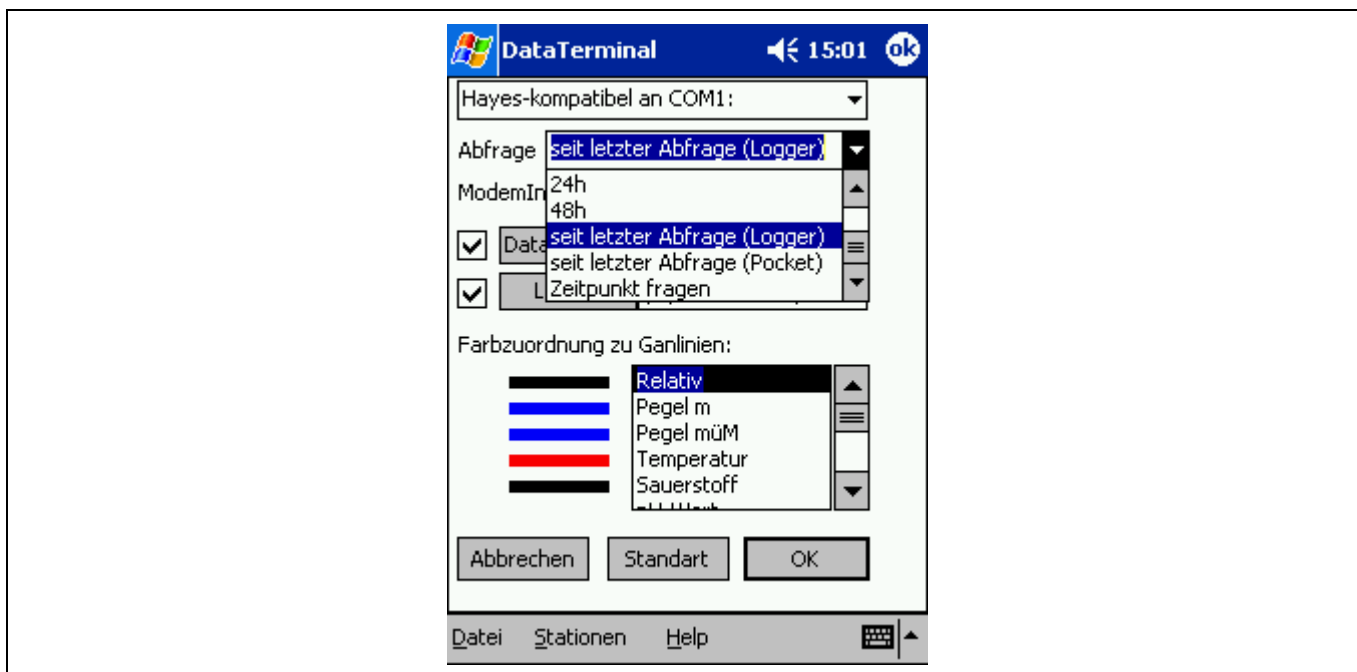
DataTerminal 15:01 ok

Hayes-kompatibel an COM1:

Abfrage seit letzter Abfrage (Logger)

ModemIn

24h
48h
seit letzter Abfrage (Logger)
seit letzter Abfrage (Pocket)
Zeitpunkt fragen

Data

L

Farbzuordnung zu Ganlinien:

Relativ
Pegel m
Pegel müM
Temperatur
Sauerstoff
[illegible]

Abbrechen Standart OK

Datei Stationen Help